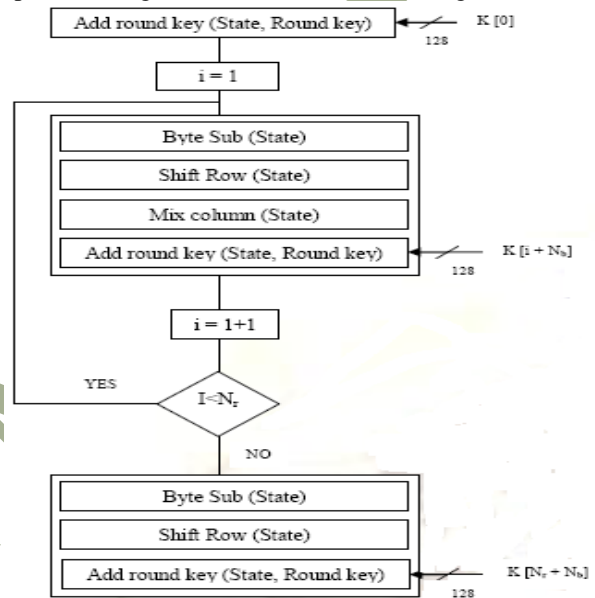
Add round key (State, Round key)

K [0]

128

i = 1

Byte Sub (State)

Shift Row (State)

Mix column (State)

Add round key (State, Round key)

K [i + $N_b$]

128

i = 1+1

YES

I<$N_r$

NO

Byte Sub (State)

Shift Row (State)

Add round key (State, Round key)

K [$N_r$ + $N_b$]

128